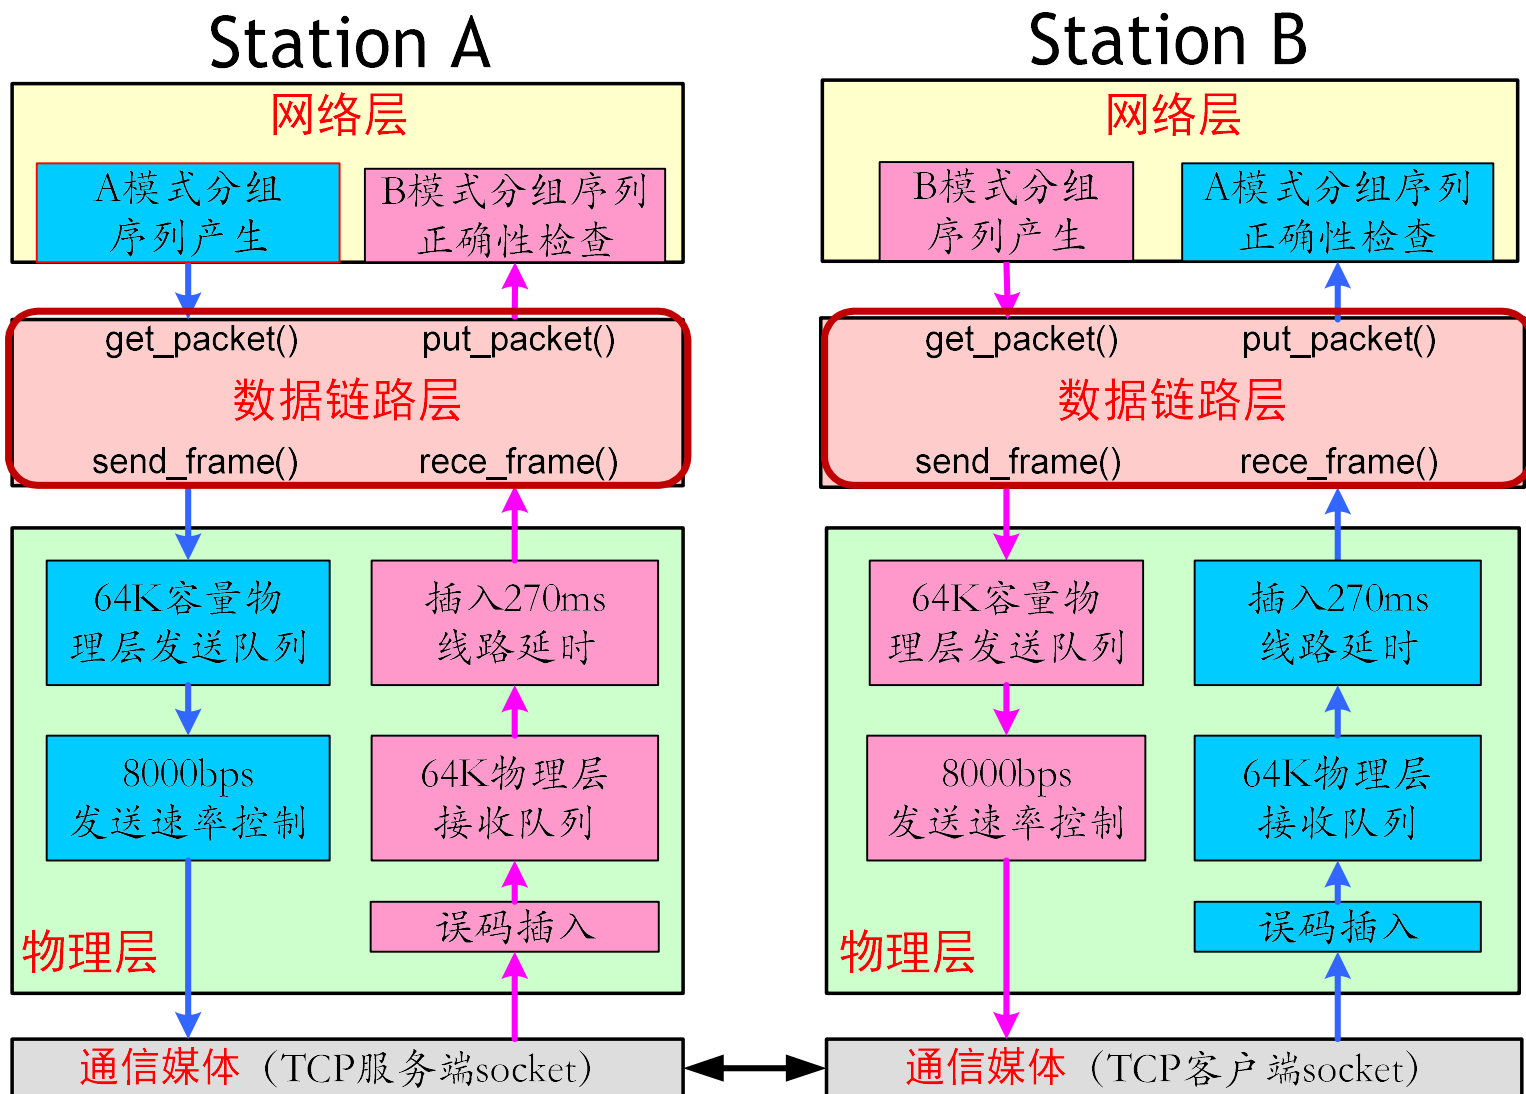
Station A

网络层

A模式分组序列产生

B模式分组序列正确性检查

get_packet() put_packet()

数据链路层

send_frame() rece_frame()

64K容量物理层发送队列

插入270ms线路延时

8000bps发送速率控制

64K物理层接收队列

误码插入

物理层

通信媒体（TCP服务端socket）

Station B

网络层

B模式分组序列产生

A模式分组序列正确性检查

get_packet() put_packet()

数据链路层

send_frame() rece_frame()

64K容量物理层发送队列

插入270ms线路延时

8000bps发送速率控制

64K物理层接收队列

误码插入

物理层

通信媒体（TCP客户端socket）